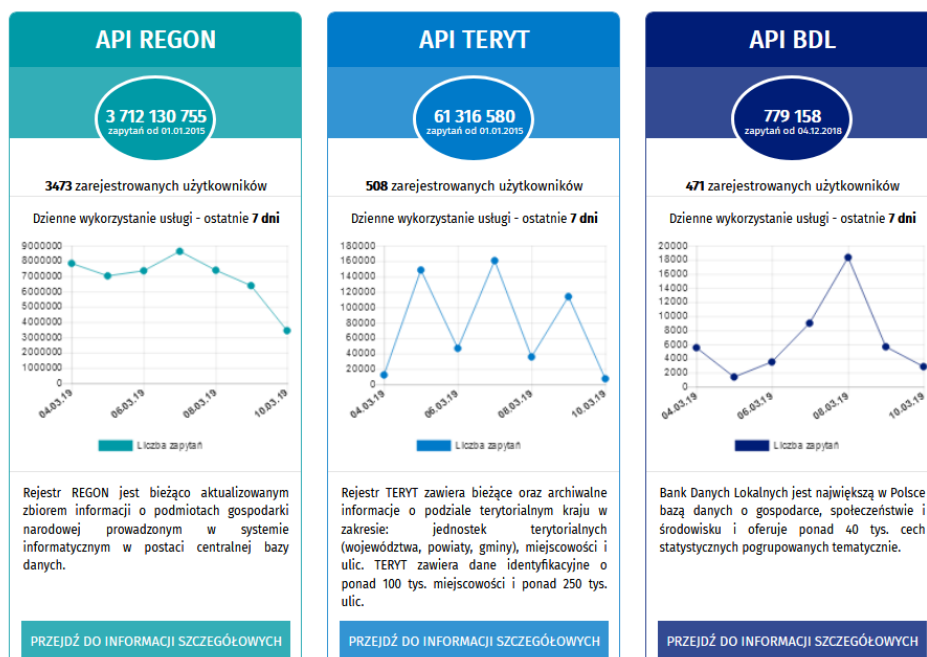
API REGON

3 712 130 755
zapytań od 01.01.2015

3473 zarejestrowanych użytkowników

Dzienne wykorzystanie usługi - ostatnie 7 dni

9000000
8000000
7000000
6000000
5000000
4000000
3000000
2000000
1000000
0

04.03.19
06.03.19
08.03.19
10.03.19

Liczba zapytań

Rejestr REGON jest bieżąco aktualizowanym zbiorem informacji o podmiotach gospodarki narodowej prowadzonym w systemie informatycznym w postaci centralnej bazy danych.

PRZEJDŹ DO INFORMACJI SZCZEGÓŁOWYCH

API TERYT

61 316 580
zapytań od 01.01.2015

508 zarejestrowanych użytkowników

Dzienne wykorzystanie usługi - ostatnie 7 dni

180000
160000
140000
120000
100000
80000
60000
40000
20000
0

04.03.19
06.03.19
08.03.19
10.03.19

Liczba zapytań

Rejestr TERYT zawiera bieżące oraz archiwalne informacje o podziale terytorialnym kraju w zakresie: jednostek terytorialnych (województwa, powiaty, gminy), miejscowości i ulic. TERYT zawiera dane identyfikacyjne o ponad 100 tys. miejscowości i ponad 250 tys. ulic.

PRZEJDŹ DO INFORMACJI SZCZEGÓŁOWYCH

API BDL

779 158
zapytań od 04.12.2018

471 zarejestrowanych użytkowników

Dzienne wykorzystanie usługi - ostatnie 7 dni

20000
18000
16000
14000
12000
10000
8000
6000
4000
2000
0

04.03.19
06.03.19
08.03.19
10.03.19

Liczba zapytań

Bank Danych Lokalnych jest największą w Polsce bazą danych o gospodarce, społeczeństwie i środowisku i oferuje ponad 40 tys. cech statystycznych pogrupowanych tematycznie.

PRZEJDŹ DO INFORMACJI SZCZEGÓŁOWYCH